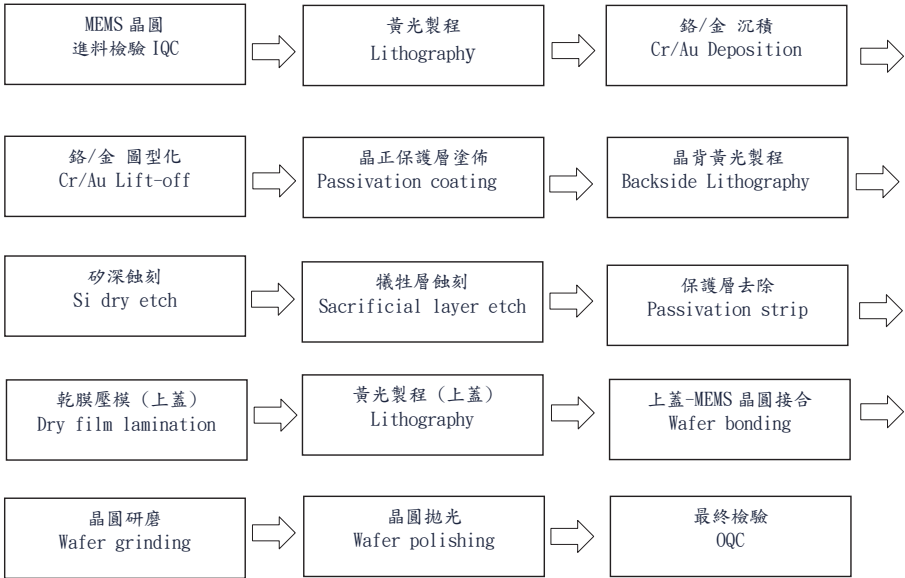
MEMS 晶圓
進料檢驗 IQC

黃光製程
Lithography

鉻/金 沉積
Cr/Au Deposition

鉻/金 圖型化
Cr/Au Lift-off

晶正保護層塗佈
Passivation coating

晶背黃光製程
Backside Lithography

矽深蝕刻
Si dry etch

犧牲層蝕刻
Sacrificial layer etch

保護層去除
Passivation strip

乾膜壓模（上蓋）
Dry film lamination

黃光製程（上蓋）
Lithography

上蓋-MEMS 晶圓接合
Wafer bonding

晶圓研磨
Wafer grinding

晶圓拋光
Wafer polishing

最終檢驗
OQC